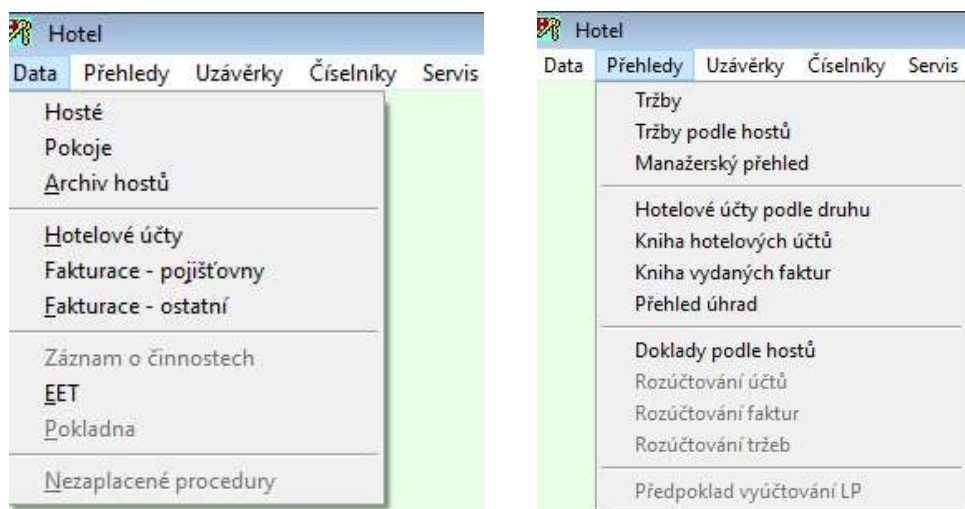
Hotel
Data Přehledy Uzávěrky Číselníky Servis

Hosté
Pokoje
Archiv hostů

Hotelové účty
Fakturace - pojišťovny
Fakturace - ostatní

Záznam o činnostech
EET
Pokladna

Nezaplacené procedury

Hotel
Data Přehledy Uzávěrky Číselníky Servis

Tržby
Tržby podle hostů
Manažerský přehled

Hotelové účty podle druhu
Kniha hotelových účtů
Kniha vydaných faktur
Přehled úhrad

Doklady podle hostů
Rozúčtování účtů
Rozúčtování faktur
Rozúčtování tržeb

Předpoklad vyúčtování LP